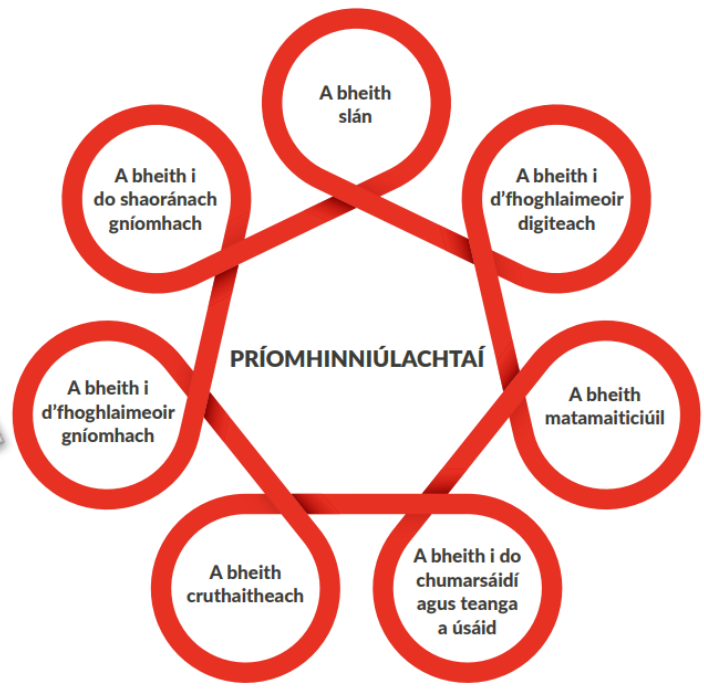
A bheith slán

A bheith i d'fhoghlaimeoir digiteach

A bheith matamaiticiúil

A bheith i do chumarsáidí agus teanga a úsáid

A bheith cruthaitheach

A bheith i d'fhoghlaimeoir gníomhach

A bheith i do shaoránach gníomhach

PRÍOMHINNIÚLACHTAÍ